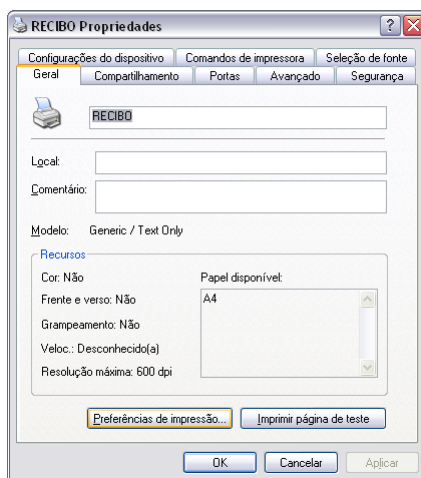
RECIBO Propriedades

? X

Configurações do dispositivo | Comandos de impressora | Seleção de fonte

Geral | Compartilhamento | Portas | Avançado | Segurança

RECIBO

Local:

Comentário:

Modelo: Generic / Text Only

Recursos

Cor: Não

Frente e verso: Não

Grampeamento: Não

Veloc.: Desconhecido(a)

Resolução máxima: 600 dpi

Papel disponível:

A4

Preferências de impressão...

Imprimir página de teste

OK

Cancelar

Aplicar